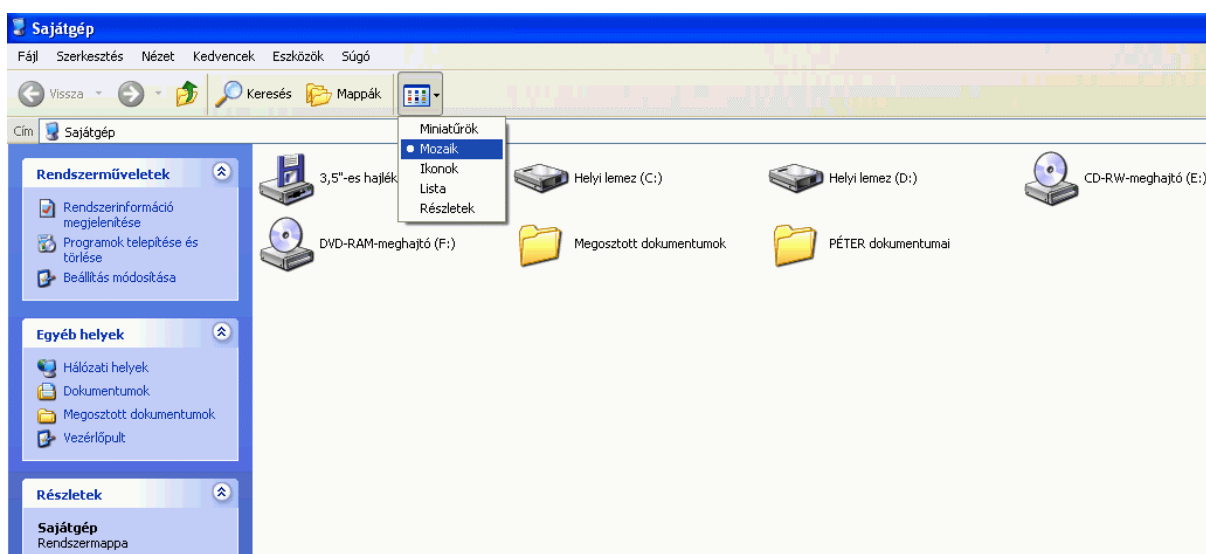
Sajátgép

Fájl Szerkesztés Nézet Kedvencek Eszközök Súgó

Vissza Keresés Mappák

Cím Sajátgép

Miniatűrök
Mozaik
Ikonok
Lista
Részletek

Rendszerműveletek

Rendszerinformáció megjelenítése
Programok telepítése és törlése
Beállítás módosítása

Egyéb helyek

Hálózati helyek
Dokumentumok
Megosztott dokumentumok
Vezérlőpult

Részletek

Sajátgép
Rendszermappa

3,5"-es hajlék

Helyi lemez (C:)

Helyi lemez (D:)

CD-RW-meghajtó (E:)

DVD-RAM-meghajtó (F:)

Megosztott dokumentumok

PÉTER dokumentumai